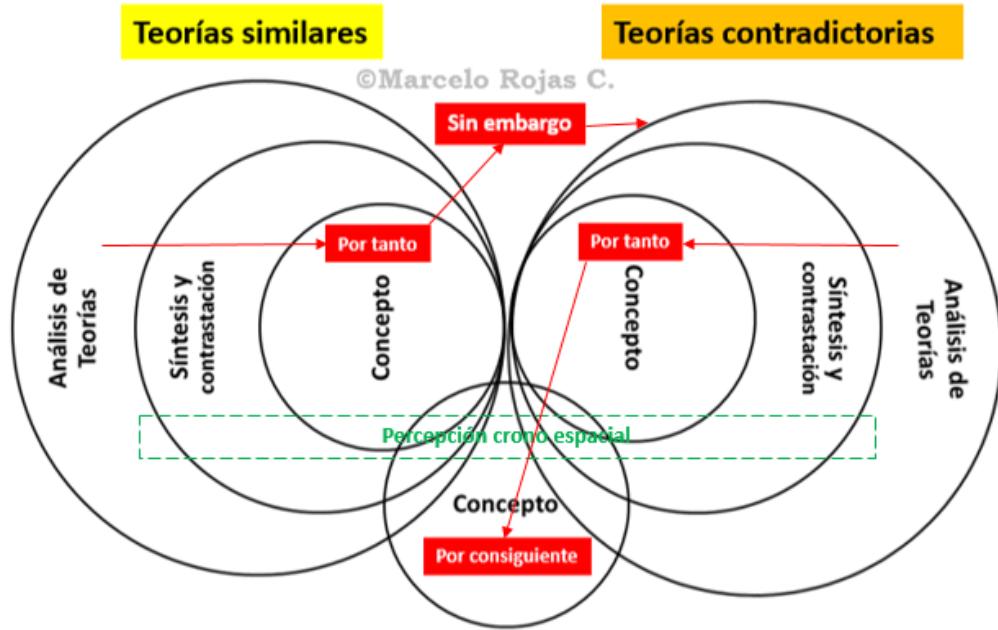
Teorías similares

Teorías contradictorias

©Marcelo Rojas C.

Sin embargo

Por tanto

Por tanto

Análisis de Teorías

Síntesis y contrastación

Concepto

Concepto

Síntesis y contrastación

Análisis de Teorías

Percepción crono espacial

Concepto

Por consiguiente